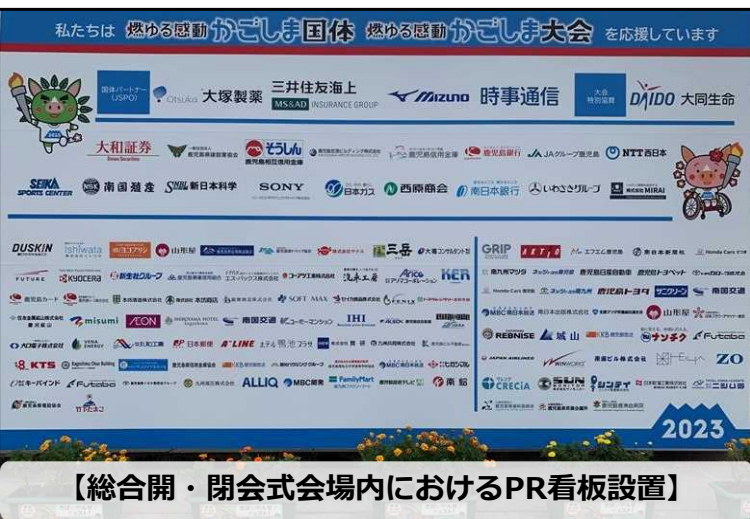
私たちは 燃ゆる感動かごしま国体 燃ゆる感動かごしま大会 を応援しています

国体パートナー (JSPO)
Otsuka 大塚製薬
三井住友海上 MS&AD INSURANCE GROUP
Mizuno
時事通信
大会特別協賛 DAIDO 大同生命

大和証券
鹿児島県信用金庫
そうしん 鹿児島相互信用金庫
鹿児島銀行
JAグループ鹿児島
NTT西日本

SEIKA SPORTS CENTER
南国殖産
新日本科学
SONY
日本ガス
西原商会
南日本銀行
いわさきグループ
MIRAI

DUSKIN
Ishiwata
山形屋
三岳
GRIP
Honda Cars

KYOCERA
新生社グループ
コーアツ工業株式会社
浅井工業
Arice
KER
鹿児島トヨタ
南国交通
SOFT MAX
misumi
AEON
南国交通
IHI
MBC開発
REBNISE
城山
サンキュー
Futaba
KTS
ALLIQ
MBC開発
FamilyMart
南組
CRECIA
ZO
2023

【総合開・閉会式会場内におけるPR看板設置】